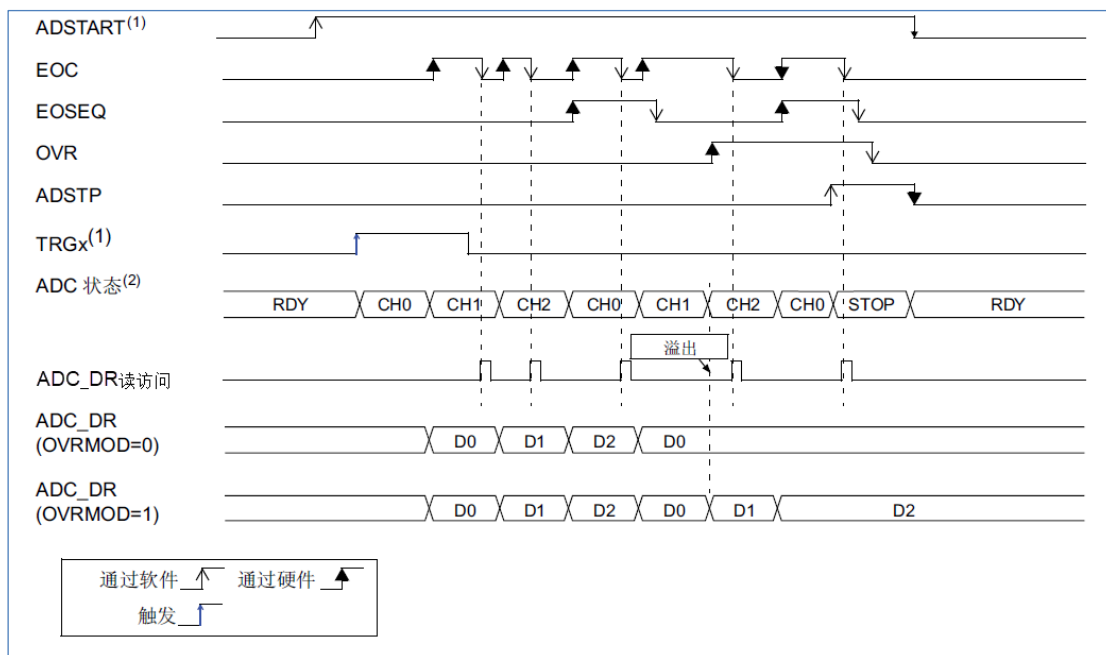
ADSTART$^{(1)}$
EOC
EOSEQ
OVR
ADSTP
TRGx$^{(1)}$
ADC 状态$^{(2)}$

| RDY | CH0 | CH1 | CH2 | CH0 | CH1 | CH2 | CH0 | STOP | RDY |

溢出

ADC_DR读访问

ADC_DR (OVRMOD=0)

| D0 | D1 | D2 | D0 |

ADC_DR (OVRMOD=1)

| D0 | D1 | D2 | D0 | D1 | D2 |

通过软件 通过硬件
触发